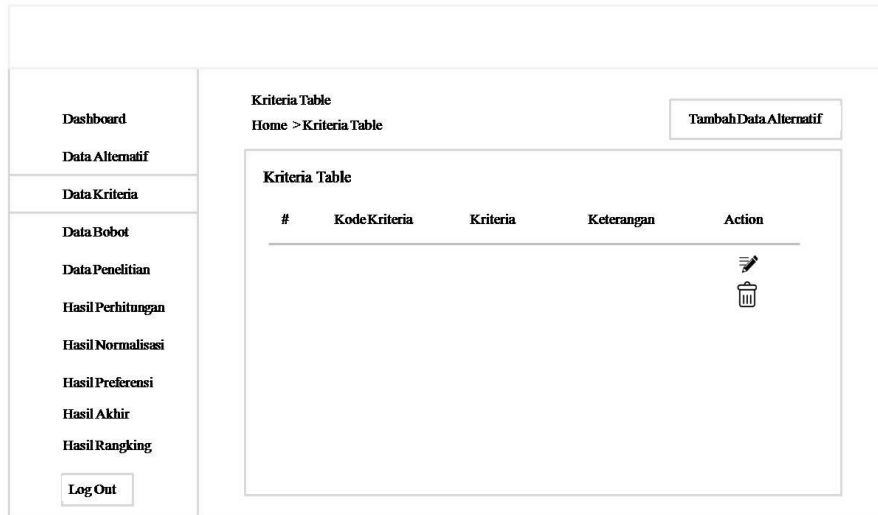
Dashboard
Data Alternatif
Data Kriteria
Data Bobot
Data Penelitian
Hasil Perhitungan
Hasil Normalisasi
Hasil Preferensi
Hasil Akhir
Hasil Rangking
Log Out

Kriteria Table
Home > Kriteria Table

Tambah Data Alternatif

Kriteria Table

| # | Kode Kriteria | Kriteria | Keterangan | Action |
|---|---|---|---|---|